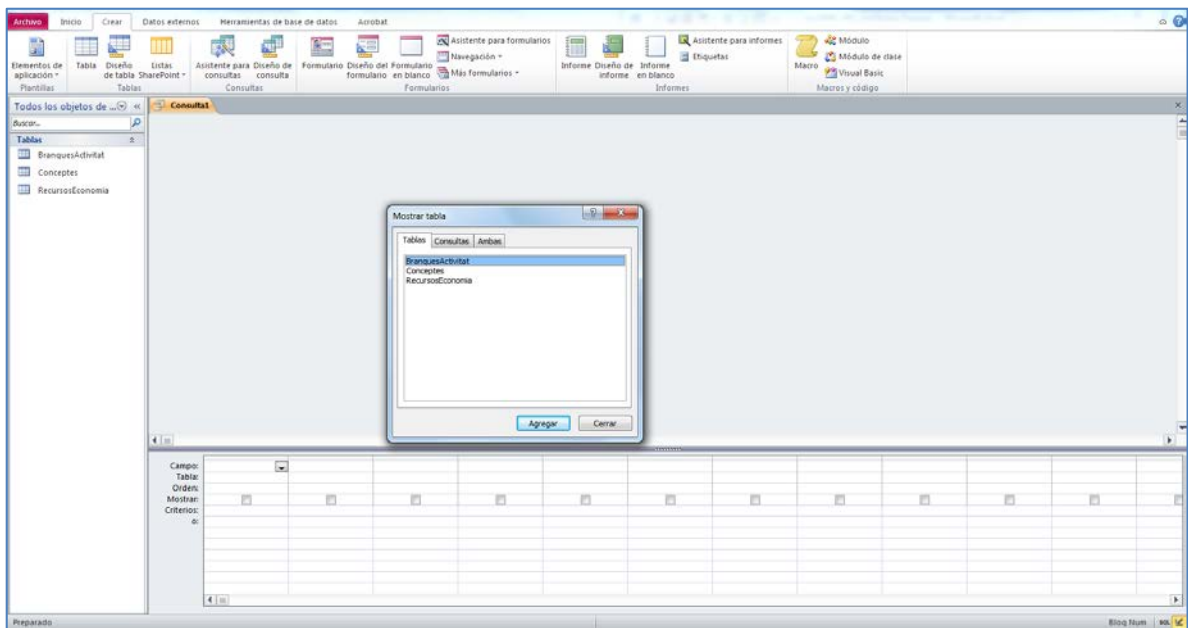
Archivo Inicio Crear Datos externos Herramientas de base de datos Acrobat

Elementos de aplicación
Plantillas
Tabla Diseño de tabla Listas SharePoint
Tablas
Asistente para consultas Diseño de consulta
Consultas
Formulario Diseño del formulario Formulario en blanco
Asistente para formularios
Navegación
Más formularios
Formularios
Informe Diseño de informe Informe en blanco
Asistente para informes
Etiquetas
Informes
Macro
Módulo
Módulo de clase
Visual Basic
Macros y código

Todos los objetos de ...
Buscar...
Tablas
BranquesActivitat
Conceptes
RecursosEconomia

Consulta1

Mostrar tabla
Tablas Consultas Ambas
BranquesActivitat
Conceptes
RecursosEconomia
Agregar Cerrar

Campo:
Tabla:
Orden:
Mostrar:
Criterios:
o:

Preparado
Bloq Num